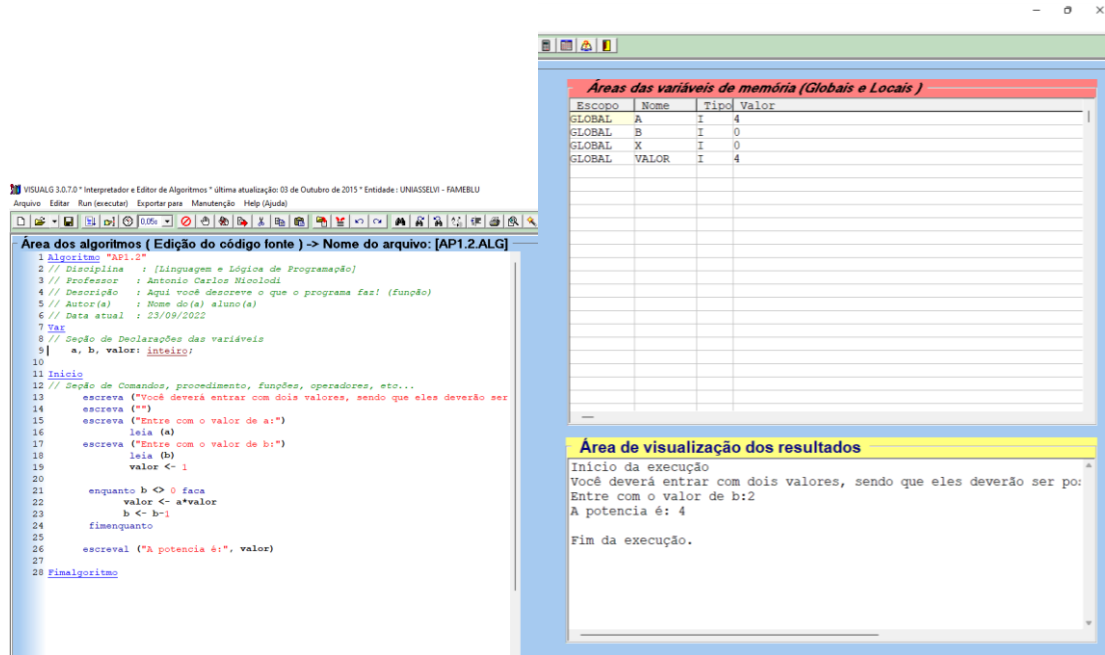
VISUALG 3.0.7.0 * Interpretador e Editor de Algoritmos * última atualização: 03 de Outubro de 2015 * Entidade : UNIASSELVI - FAMEBLU

Arquivo Editar Run (executar) Exportar para Manutenção Help (Ajuda)

0.05s

Área dos algoritmos ( Edição do código fonte ) -> Nome do arquivo: [AP1.2.ALG]

1 Algoritmo "AP1.2"
2 // Disciplina : [Linguagem e Lógica de Programação]
3 // Professor : Antonio Carlos Nicolodi
4 // Descrição : Aqui você descreve o que o programa faz! (função)
5 // Autor(a) : Nome do(a) aluno(a)
6 // Data atual : 23/09/2022
7 Var
8 // Seção de Declarações das variáveis
9 a, b, valor: inteiro;
10
11 Inicio
12 // Seção de Comandos, procedimento, funções, operadores, etc...
13 escreva ("Você deverá entrar com dois valores, sendo que eles deverão ser
14 escreva ("")
15 escreva ("Entre com o valor de a:")
16 leia (a)
17 escreva ("Entre com o valor de b:")
18 leia (b)
19 valor <- 1
20
21 enquanto b <> 0 faca
22 valor <- a*valor
23 b <- b-1
24 fimenquanto
25
26 escreval ("A potencia é:", valor)
27
28 Fimalgoritmo

Áreas das variáveis de memória (Globais e Locais )

| Escopo | Nome | Tipo | Valor |
|---|---|---|---|
| GLOBAL | A | I | 4 |
| GLOBAL | B | I | 0 |
| GLOBAL | X | I | 0 |
| GLOBAL | VALOR | I | 4 |

Área de visualização dos resultados

Início da execução
Você deverá entrar com dois valores, sendo que eles deverão ser po:
Entre com o valor de b:2
A potencia é: 4

Fim da execução.